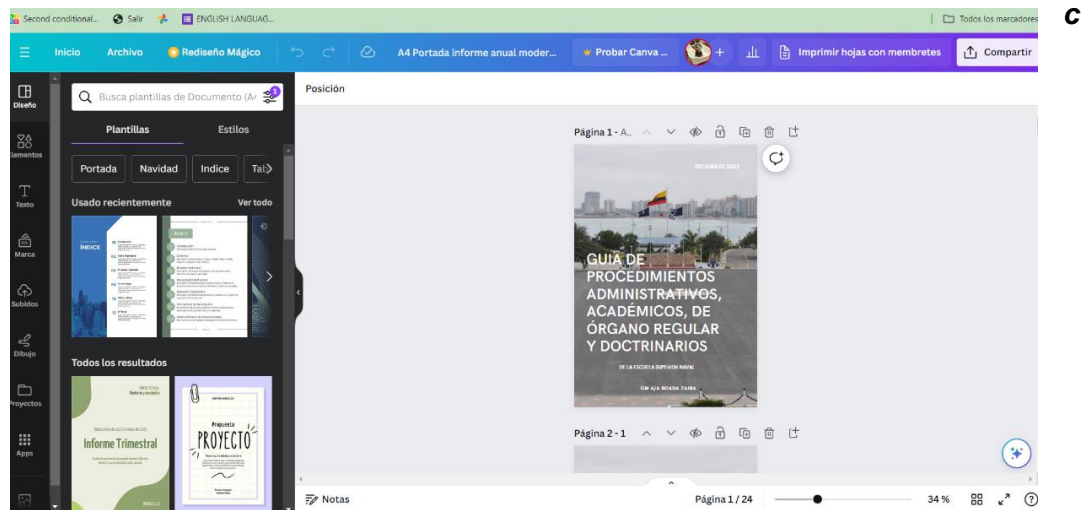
Second conditional... Salir ENGLISH LANGUAG... Todos los marcadores

c

Inicio Archivo Rediseño Mágico A4 Portada informe anual moder... Probar Canva ... Imprimir hojas con membretes Compartir

Diseño Elementos Texto Marca Subidos Dibujo Proyectos Apps

Busca plantillas de Documento (A4

Plantillas Estilos

Portada Navidad Indice Tab

Usado recientemente Ver todo

ÍNDICE

Todos los resultados

Informe Trimestral

Propuesta PROYECTO

Posición

Página 1 - A...

DICIEMBRE 2023

GUIA DE PROCEDIMIENTOS ADMINISTRATIVOS, ACADÉMICOS, DE ÓRGANO REGULAR Y DOCTRINARIOS

DE LA ESCUELA SUPERIOR NAVAL

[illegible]

Página 2 - 1

Notas Página 1 / 24 34 %